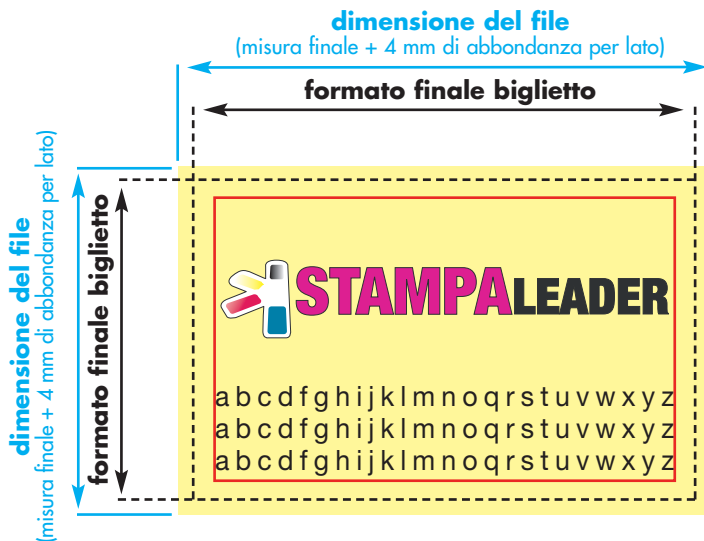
dimensione del file
(misura finale + 4 mm di abbondanza per lato)

formato finale biglietto

dimensione del file
(misura finale + 4 mm di abbondanza per lato)

formato finale biglietto

STAMPALEADER

a b c d f g h i j k l m n o q r s t u v w x y z
a b c d f g h i j k l m n o q r s t u v w x y z
a b c d f g h i j k l m n o q r s t u v w x y z